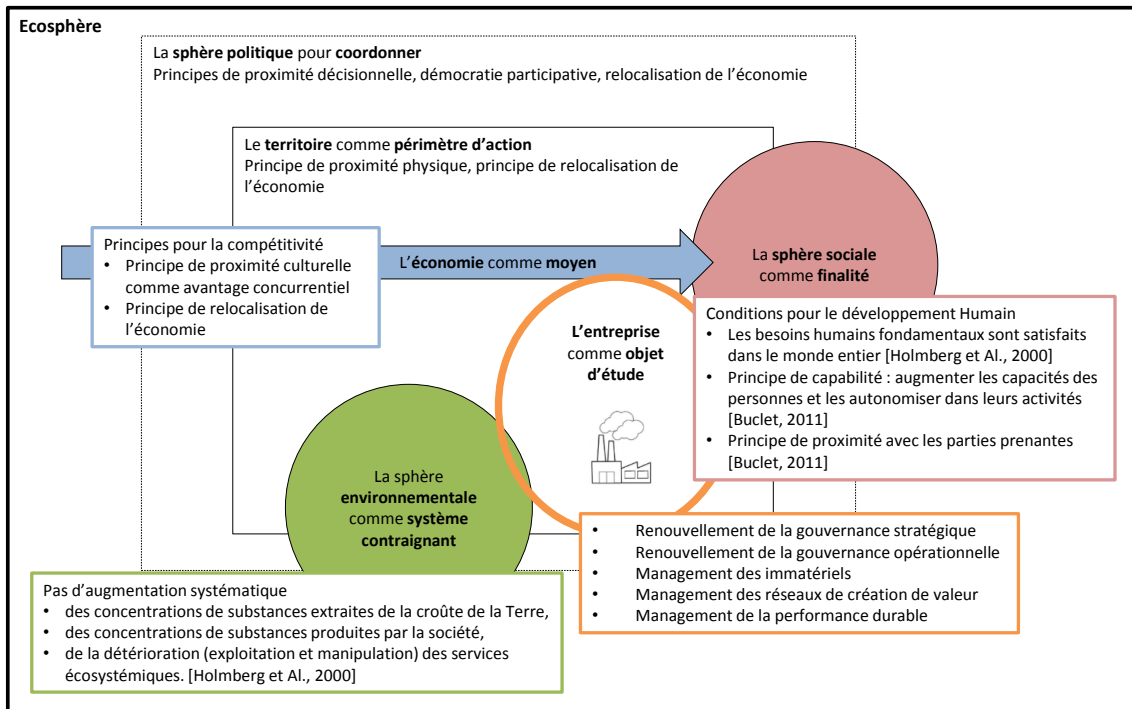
Ecosphère

La sphère politique pour coordonner
Principes de proximité décisionnelle, démocratie participative, relocalisation de l'économie

Le territoire comme périmètre d'action
Principe de proximité physique, principe de relocalisation de l'économie

Principes pour la compétitivité
- Principe de proximité culturelle comme avantage concurrentiel
- Principe de relocalisation de l'économie

L'économie comme moyen

La sphère sociale comme finalité

Conditions pour le développement Humain
- Les besoins humains fondamentaux sont satisfaits dans le monde entier [Holmberg et Al., 2000]
- Principe de capabilité : augmenter les capacités des personnes et les autonomiser dans leurs activités [Buclet, 2011]
- Principe de proximité avec les parties prenantes [Buclet, 2011]

L'entreprise comme objet d'étude

La sphère environnementale comme système contraignant

- Renouvellement de la gouvernance stratégique
- Renouvellement de la gouvernance opérationnelle
- Management des immatériels
- Management des réseaux de création de valeur
- Management de la performance durable

Pas d'augmentation systématique
- des concentrations de substances extraites de la croûte de la Terre,
- des concentrations de substances produites par la société,
- de la détérioration (exploitation et manipulation) des services écosystémiques. [Holmberg et Al., 2000]